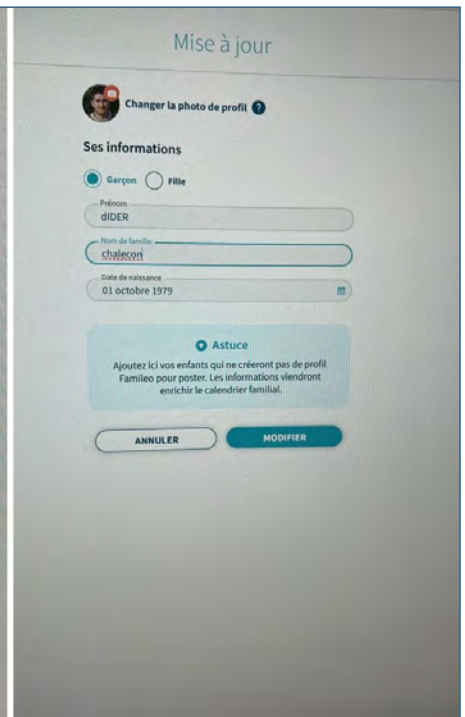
Mise à jour

Changer la photo de profil ?

Ses informations

Garçon Fille

Prénom
dIDER

Nom de famille
chalecon

Date de naissance
01 octobre 1979

Astuce

Ajoutez ici vos enfants qui ne créeront pas de profil Famileo pour poster. Les informations viendront enrichir le calendrier familial.

ANNULER

MODIFIER